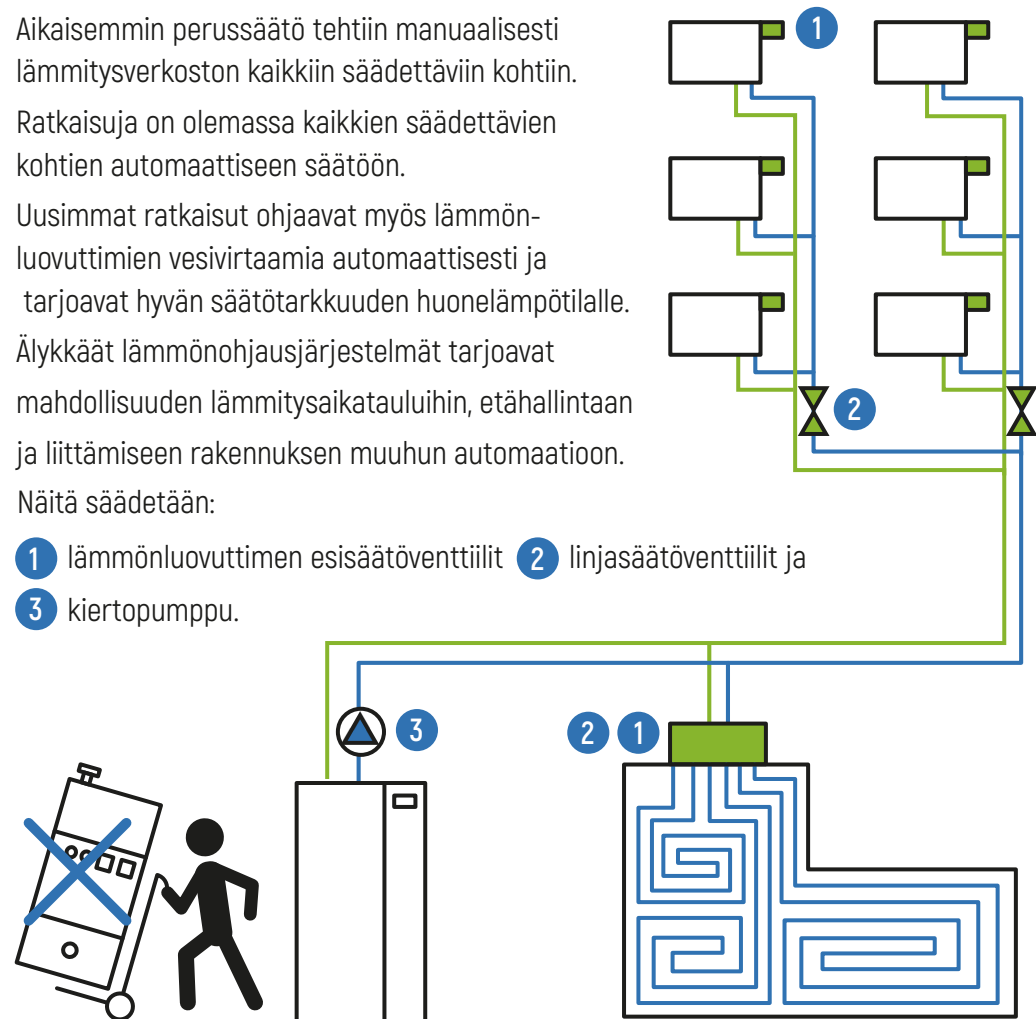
Aikaisemmin perussäätö tehtiin manuaalisesti lämmitysverkoston kaikkiin säädettäviin kohtiin.

Ratkaisuja on olemassa kaikkien säädettävien kohtien automaattiseen säätöön.

Uusimmat ratkaisut ohjaavat myös lämmönluovuttimien vesivirtaamia automaattisesti ja tarjoavat hyvän säätötarkkuuden huonelämpötilalle.

Älykkäät lämmönohjausjärjestelmät tarjoavat mahdollisuuden lämmitysaikatauluihin, etähallintaan ja liittämiseen rakennuksen muuhun automaatioon.

Näitä säädetään:

1 lämmönluovuttimen esisäätöventtiilit 2 linjasäätöventtiilit ja

3 kiertopumppu.

1

2

3

2 1